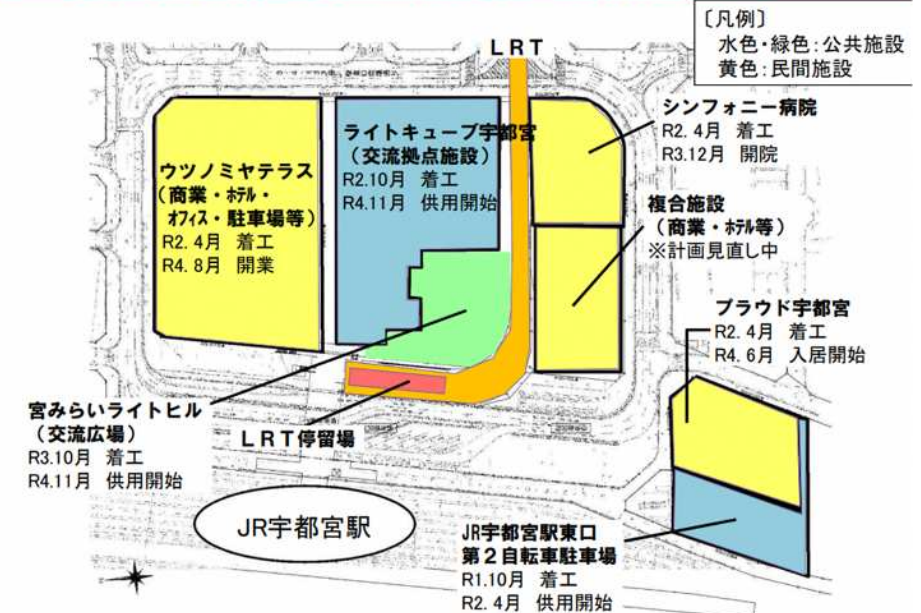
〔凡例〕
水色・緑色：公共施設
黄色：民間施設

ＬＲＴ

ウツノミヤテラス
（商業・ホテル・オフィス・駐車場等）
R2. 4月　着工
R4. 8月　開業

ライトキューブ宇都宮
（交流拠点施設）
R2.10月　着工
R4.11月　供用開始

シンフォニー病院
R2. 4月　着工
R3.12月　開院

複合施設
（商業・ホテル等）
※計画見直し中

プラウド宇都宮
R2. 4月　着工
R4. 6月　入居開始

宮みらいライトヒル
（交流広場）
R3.10月　着工
R4.11月　供用開始

ＬＲＴ停留場

JR宇都宮駅

JR宇都宮駅東口
第２自転車駐車場
R1.10月　着工
R2. 4月　供用開始